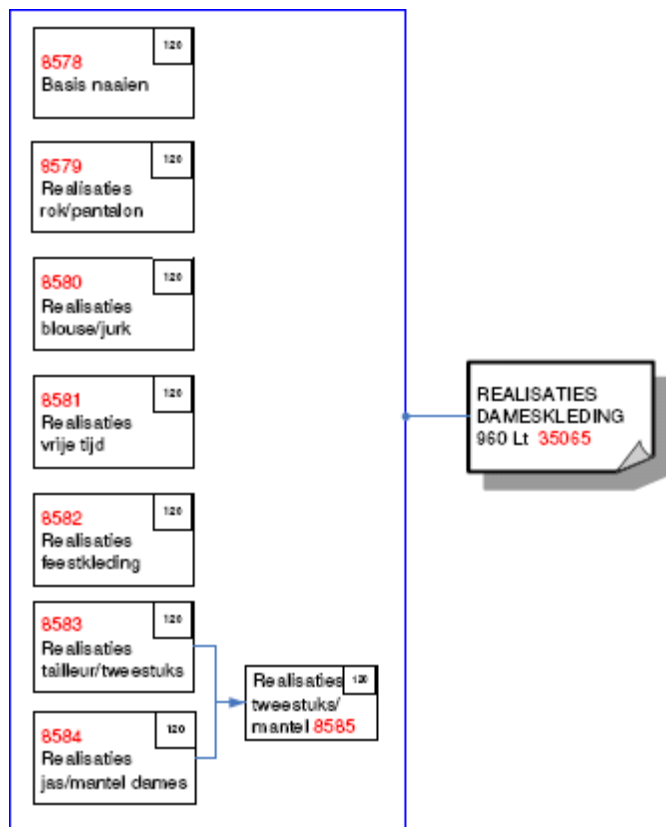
8578
Basis naaien
120

8579
Realisaties rok/pantalon
120

8580
Realisaties blouse/jurk
120

8581
Realisaties vrije tijd
120

8582
Realisaties feestkleding
120

8583
Realisaties tailleur/tweestuks
120

8584
Realisaties jas/mantel dames
120

Realisaties tweestuks/ mantel 8585
120

REALISATIES DAMESKLEDING
960 Lt 35065